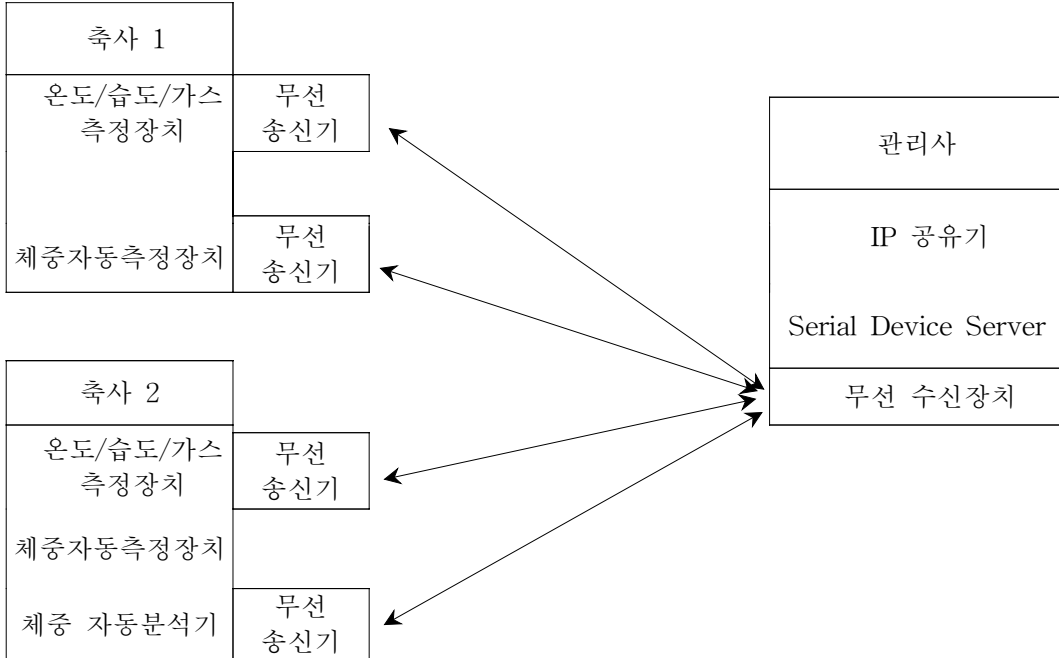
축사 1

온도/습도/가스 측정장치

무선 송신기

체중자동측정장치

무선 송신기

관리사

IP 공유기

Serial Device Server

무선 수신장치

축사 2

온도/습도/가스 측정장치

무선 송신기

체중자동측정장치

체중 자동분석기

무선 송신기